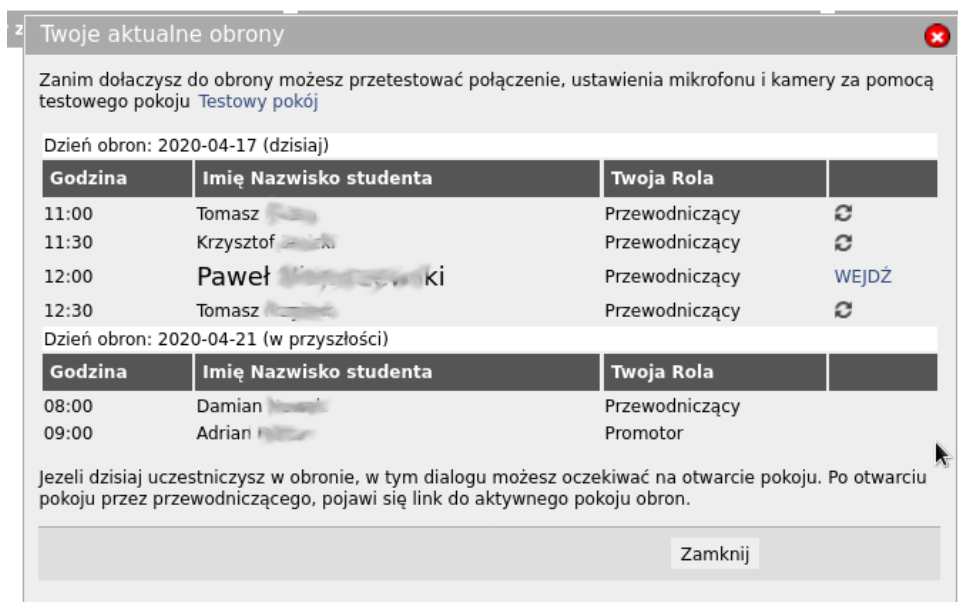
Twoje aktualne obrony

Zanim dołączysz do obrony możesz przetestować połączenie, ustawienia mikrofonu i kamery za pomocą testowego pokoju Testowy pokój

Dzień obron: 2020-04-17 (dzisiaj)

| Godzina | Imię Nazwisko studenta | Twoja Rola | |
|---|---|---|---|
| 11:00 | Tomasz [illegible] | Przewodniczący | |
| 11:30 | Krzysztof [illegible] | Przewodniczący | |
| 12:00 | Paweł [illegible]ki | Przewodniczący | WEJDŹ |
| 12:30 | Tomasz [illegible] | Przewodniczący | |

Dzień obron: 2020-04-21 (w przyszłości)

| Godzina | Imię Nazwisko studenta | Twoja Rola | |
|---|---|---|---|
| 08:00 | Damian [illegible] | Przewodniczący | |
| 09:00 | Adrian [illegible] | Promotor | |

Jezeli dzisiaj uczestniczysz w obronie, w tym dialogu możesz oczekiwać na otwarcie pokoju. Po otwarciu pokoju przez przewodniczącego, pojawi się link do aktywnego pokoju obron.

Zamknij